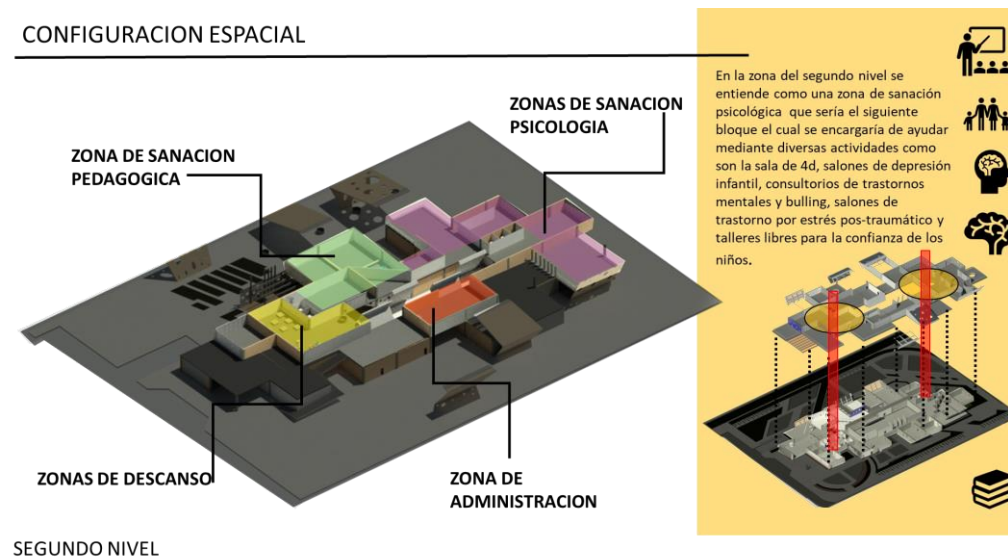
CONFIGURACION ESPACIAL

ZONAS DE SANACION PSICOLOGIA

ZONA DE SANACION PEDAGOGICA

ZONAS DE DESCANSO

ZONA DE ADMINISTRACION

SEGUNDO NIVEL

En la zona del segundo nivel se entiende como una zona de sanación psicológica que sería el siguiente bloque el cual se encargaría de ayudar mediante diversas actividades como son la sala de 4d, salones de depresión infantil, consultorios de trastornos mentales y bulling, salones de trastorno por estrés pos-traumático y talleres libres para la confianza de los niños.